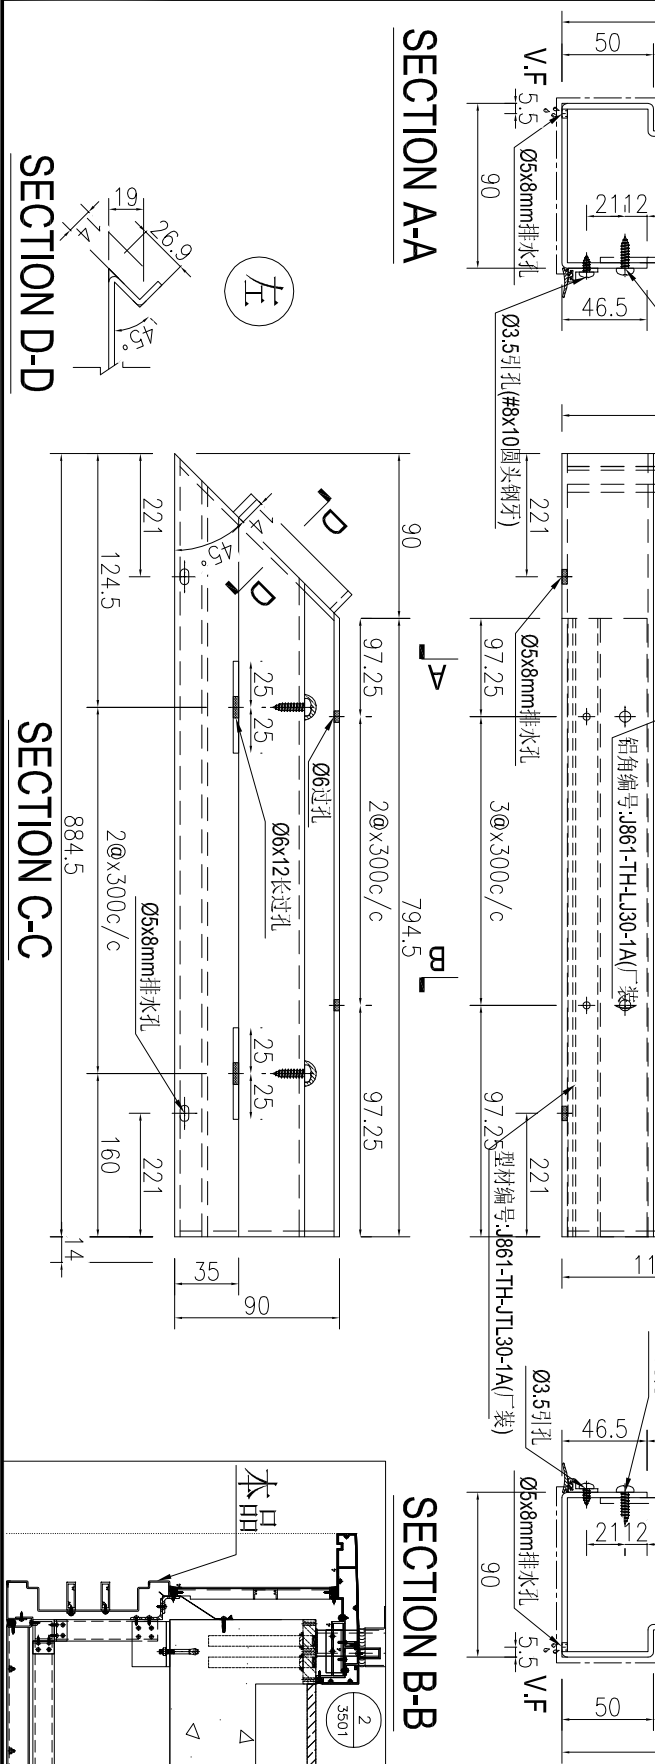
SECTION A-A

V.F
5.5
50
90
Ø5x8mm排水孔
21
12
46.5
Ø3.5引孔(#8x10圆头钢牙)

SECTION D-D
19
26.9
45°
左

90
D
D
45°
221
124.5
97.25
97.25
A
25
25
Ø6过孔
Ø6x12长过孔
2@x300c/c
SECTION C-C
884.5
2@x300c/c
Ø5x8mm排水孔
794.5
B
25
25
97.25
160
221
14
35
90

221
Ø5x8mm排水孔
97.25
铝角编号:J861-TH-LJ30-1A(厂装)
3@x300c/c
97.25
221
型材编号:J861-TH-JTL30-1A(厂装)
11
Ø3.5引孔
46.5
Ø5x8mm排水孔
21
12
90
5.5
V.F
50

SECTION B-B
本品
2
3501